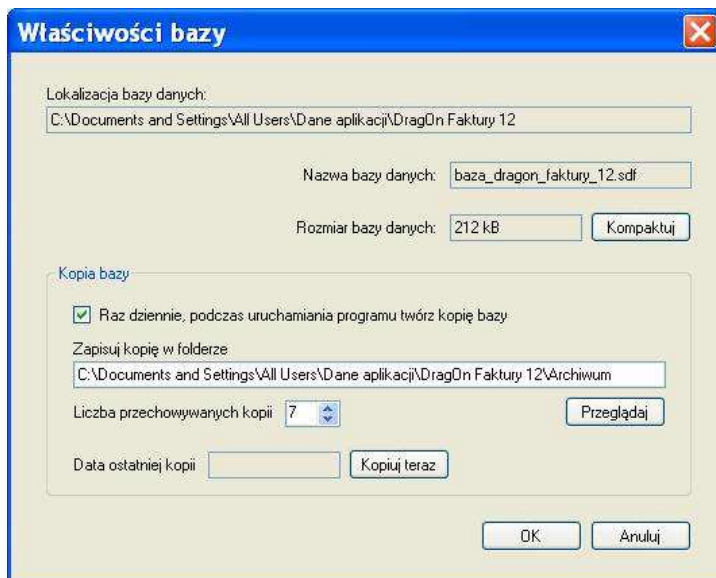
Właściwości bazy

Lokalizacja bazy danych:
C:\Documents and Settings\All Users\Dane aplikacji\DragOn Faktury 12

Nazwa bazy danych: baza_dragon_faktury_12.sdf

Rozmiar bazy danych: 212 kB Kompaktuj

Kopia bazy

Raz dziennie, podczas uruchamiania programu twórz kopię bazy

Zapisuj kopię w folderze
C:\Documents and Settings\All Users\Dane aplikacji\DragOn Faktury 12\Archiwum

Liczba przechowywanych kopii 7 Przeglądaj

Data ostatniej kopii Kopiuj teraz

OK Anuluj